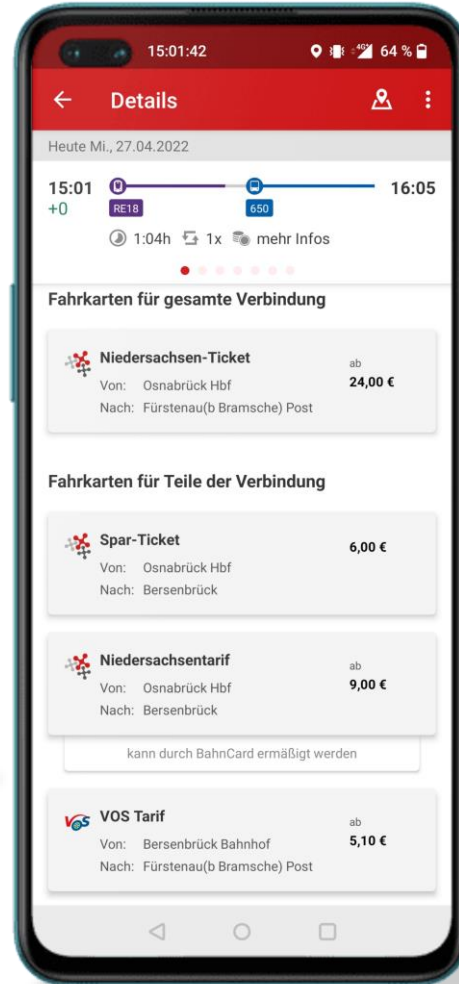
15:01:42 64 %

Details

Heute Mi., 27.04.2022

15:01 +0 RE18 650 16:05

1:04h 1x mehr Infos

Fahrkarten für gesamte Verbindung

Niedersachsen-Ticket
Von: Osnabrück Hbf
Nach: Fürstenau(b Bramsche) Post
ab 24,00 €

Fahrkarten für Teile der Verbindung

Spar-Ticket
Von: Osnabrück Hbf
Nach: Bersenbrück
6,00 €

Niedersachsentarif
Von: Osnabrück Hbf
Nach: Bersenbrück
ab 9,00 €

kann durch BahnCard ermäßigt werden

VOS Tarif
Von: Bersenbrück Bahnhof
Nach: Fürstenau(b Bramsche) Post
ab 5,10 €